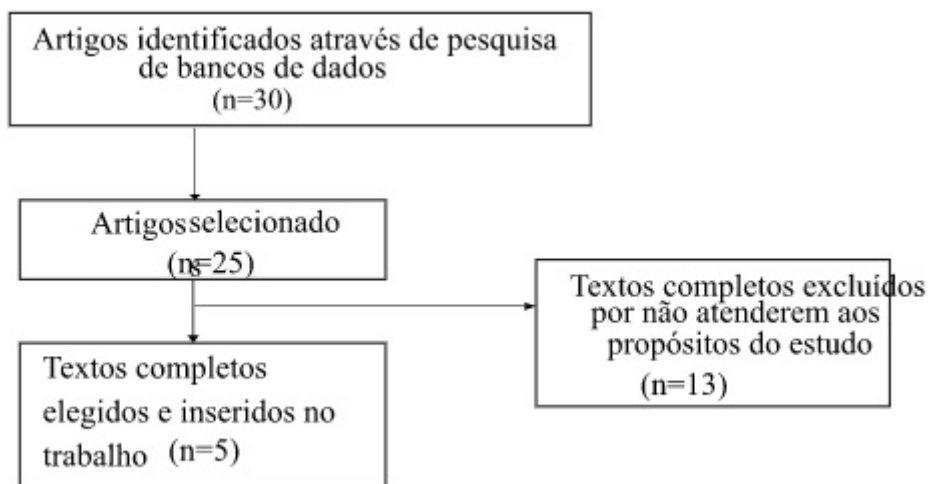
Artigos identificados através de pesquisa de bancos de dados
(n=30)

Artigosselecionado
(n=25)

Textos completos excluídos por não atenderem aos propósitos do estudo
(n=13)

Textos completos elegidos e inseridos no trabalho (n=5)